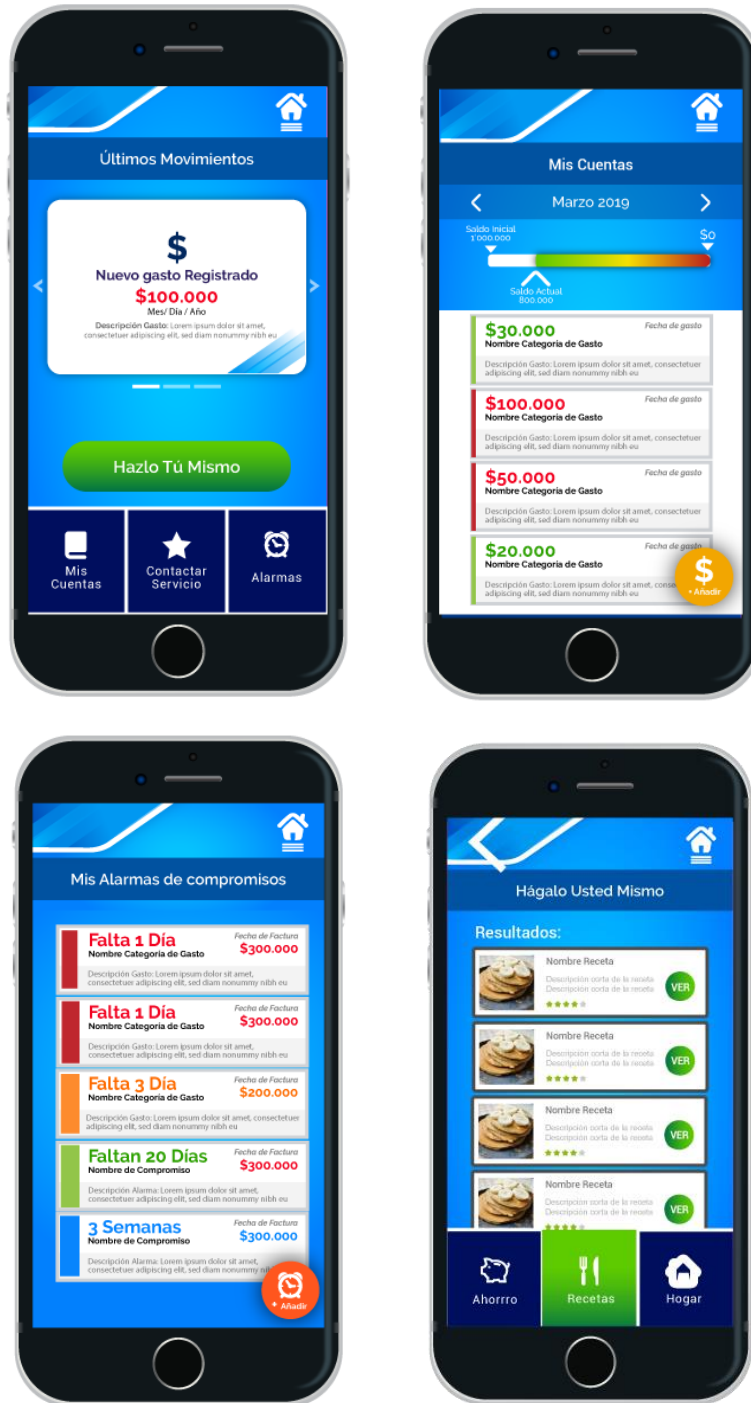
Últimos Movimientos

$

Nuevo gasto Registrado

$100.000

Mes/ Día / Año

Descripción Gasto: Lorem ipsum dolor sit amet, consectetuer adipiscing elit, sed diam nonummy nibh eu

Hazlo Tú Mismo

Mis Cuentas

Contactar Servicio

Alarmas

Mis Cuentas

Marzo 2019

Saldo inicial 1'000.000

$0

Saldo Actual 800.000

$30.000
Fecha de gasto
Nombre Categoría de Gasto
Descripción Gasto: Lorem ipsum dolor sit amet, consectetuer adipiscing elit, sed diam nonummy nibh eu

$100.000
Fecha de gasto
Nombre Categoría de Gasto
Descripción Gasto: Lorem ipsum dolor sit amet, consectetuer adipiscing elit, sed diam nonummy nibh eu

$50.000
Fecha de gasto
Nombre Categoría de Gasto
Descripción Gasto: Lorem ipsum dolor sit amet, consectetuer adipiscing elit, sed diam nonummy nibh eu

$20.000
Fecha de gasto
Nombre Categoría de Gasto
Descripción Gasto: Lorem ipsum dolor sit amet, consec adipiscing elit, sed diam nonummy nibh eu

$
+ Añadir

Mis Alarmas de compromisos

Falta 1 Día
Fecha de Factura
$300.000
Nombre Categoría de Gasto
Descripción Gasto: Lorem ipsum dolor sit amet, consectetuer adipiscing elit, sed diam nonummy nibh eu

Falta 1 Día
Fecha de Factura
$300.000
Nombre Categoría de Gasto
Descripción Gasto: Lorem ipsum dolor sit amet, consectetuer adipiscing elit, sed diam nonummy nibh eu

Falta 3 Día
Fecha de Factura
$200.000
Nombre Categoría de Gasto
Descripción Gasto: Lorem ipsum dolor sit amet, consectetuer adipiscing elit, sed diam nonummy nibh eu

Faltan 20 Días
Fecha de Factura
$300.000
Nombre de Compromiso
Descripción Alarma: Lorem ipsum dolor sit amet, consectetuer adipiscing elit, sed diam nonummy nibh eu

3 Semanas
Fecha de Factura
$300.000
Nombre de Compromiso
Descripción Alarma: Lorem ipsum dolor sit amet, consectetuer adipiscing elit, sed diam nonummy

+ Añadir

Hágalo Usted Mismo

Resultados:

Nombre Receta
Descripción corta de la receta Descripción corta de la receta
VER

Nombre Receta
Descripción corta de la receta Descripción corta de la receta
VER

Nombre Receta
Descripción corta de la receta Descripción corta de la receta
VER

Nombre Receta
Descripción corta de la receta Descripción corta de la receta
VER

Ahorrro

Recetas

Hogar